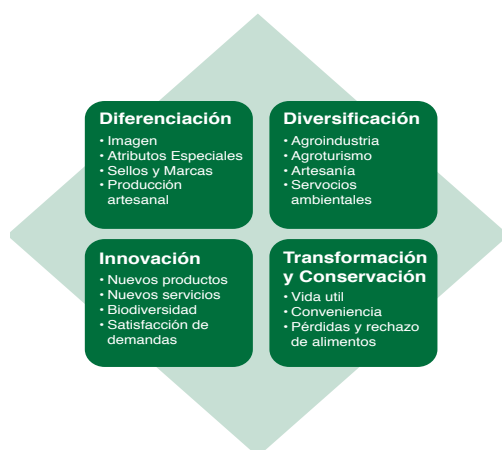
Diferenciación
• Imagen
• Atributos Especiales
• Sellos y Marcas
• Producción artesanal

Diversificación
• Agroindustria
• Agroturismo
• Artesanía
• Servocios ambientales

Innovación
• Nuevos productos
• Nuevos servicios
• Biodiversidad
• Satisfacción de demandas

Transformación y Conservación
• Vida util
• Conveniencia
• Pérdidas y rechazo de alimentos